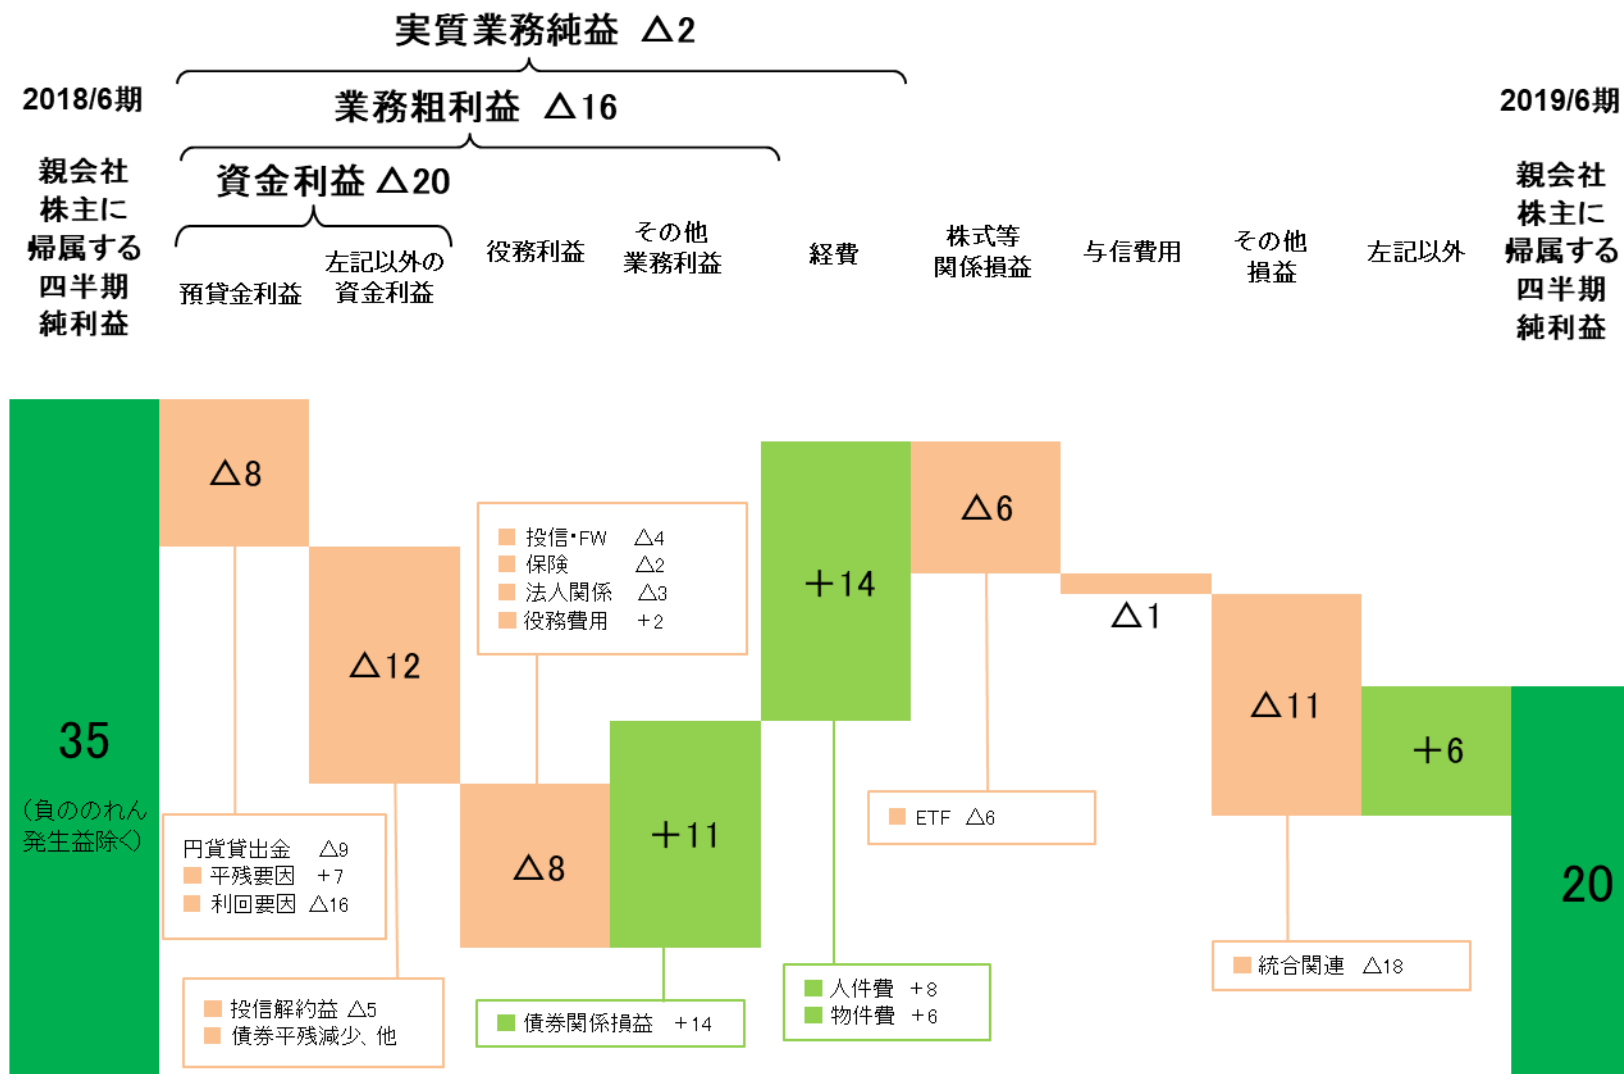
実質業務純益 △2

業務粗利益 △16

資金利益 △20

2018/6期

親会社株主に帰属する四半期純利益

預貸金利益

左記以外の資金利益

役務利益

その他業務利益

経費

株式等関係損益

与信費用

その他損益

左記以外

2019/6期

親会社株主に帰属する四半期純利益

35

（負ののれん発生益除く）

△8

△12

投信･FW △4
保険 △2
法人関係 △3
役務費用 ＋2

△8

＋11

＋14

△6

△1

△11

＋6

20

円貸貸出金 △9
平残要因 ＋7
利回要因 △16

投信解約益 △5
債券平残減少、他

債券関係損益 ＋14

人件費 ＋8
物件費 ＋6

ETF △6

統合関連 △18